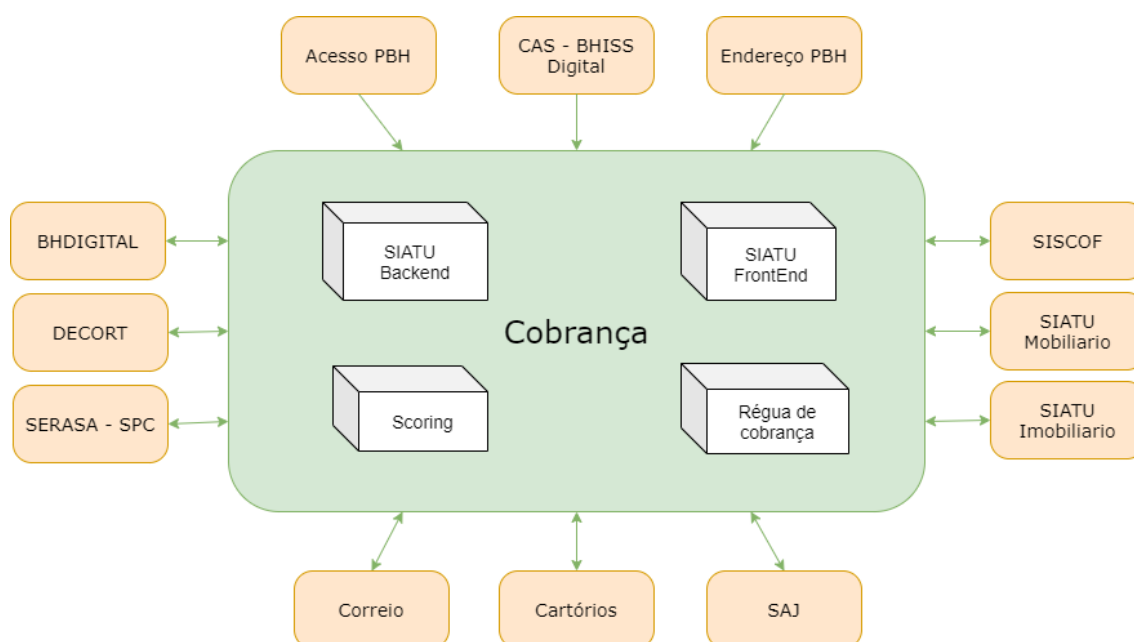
Acesso PBH

CAS - BHISS Digital

Endereço PBH

BHDIGITAL

DECORT

SERASA - SPC

SIATU Backend

SIATU FrontEnd

Cobrança

Scoring

Régua de cobrança

SISCOF

SIATU Mobiliario

SIATU Imobiliario

Correio

Cartórios

SAJ